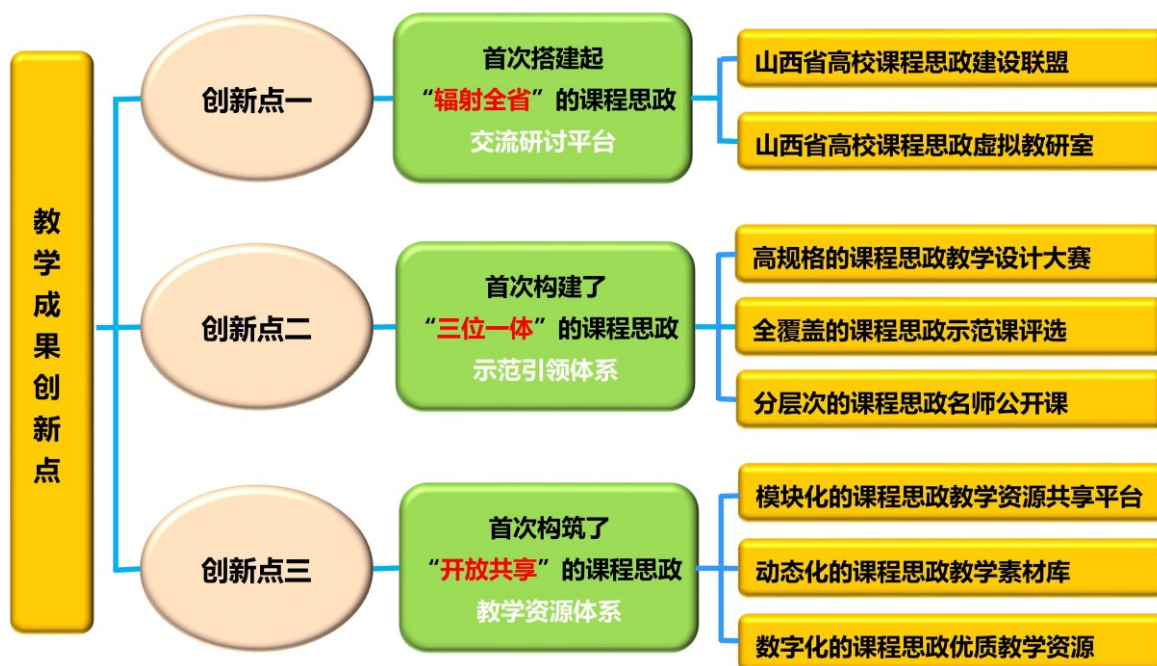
教学成果创新点

创新点一

首次搭建起
“辐射全省”的课程思政
交流研讨平台

山西省高校课程思政建设联盟

山西省高校课程思政虚拟教研室

创新点二

首次构建了
“三位一体”的课程思政
示范引领体系

高规格的课程思政教学设计大赛

全覆盖的课程思政示范课评选

分层次的课程思政名师公开课

创新点三

首次构筑了
“开放共享”的课程思政
教学资源体系

模块化的课程思政教学资源共享平台

动态化的课程思政教学素材库

数字化的课程思政优质教学资源